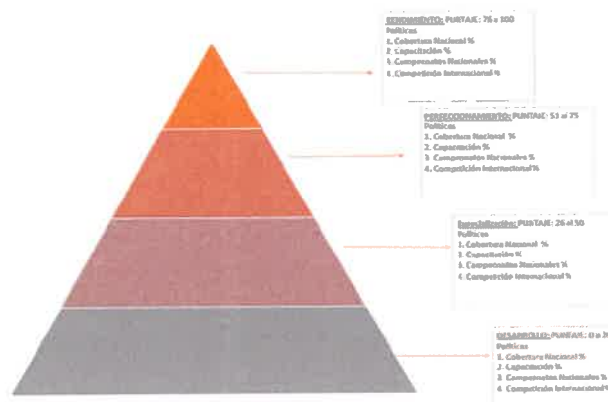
RENDIMIENTO: PUNTAJE: 76 a 100
Políticas
1. Cobertura Nacional %
2. Capacitación %
3. Campeonatos Nacionales %
4. Competición Internacional %

PERFECCIONAMIENTO: PUNTAJE: 51 al 75
Políticas
1. Cobertura Nacional %
2. Capacitación %
3. Campeonatos Nacionales %
4. Competición Internacional %

Especialización: PUNTAJE: 26 al 50
Políticas
1. Cobertura Nacional %
2. Capacitación %
3. Campeonatos Nacionales %
4. Competición Internacional %

DESARROLLO: PUNTAJE: 0 a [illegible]
Políticas
1. Cobertura Nacional %
2. Capacitación %
3. Campeonatos Nacionales %
4. Competición Internacional %